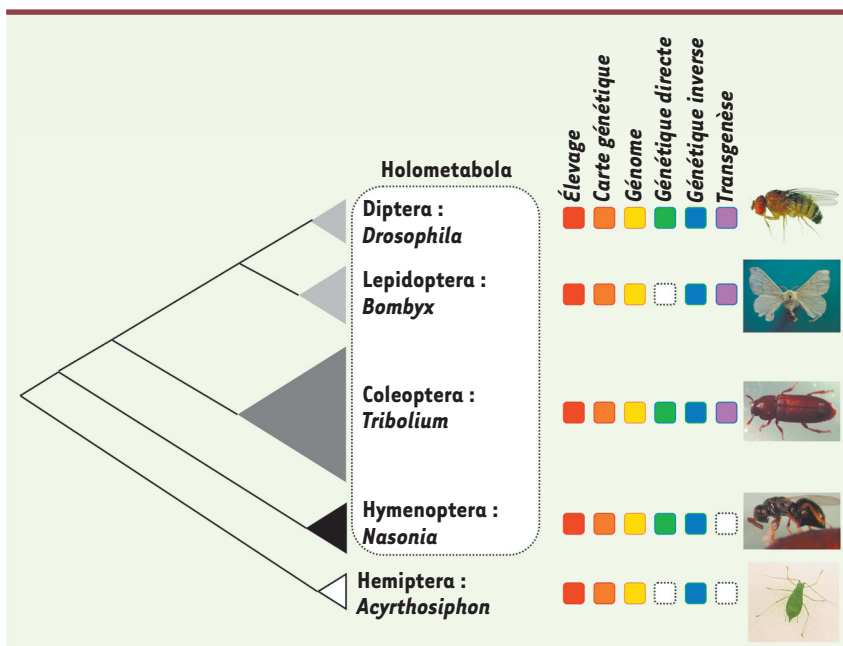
Holometabola

Élevage
Carte génétique
Génome
Génétique directe
Génétique inverse
Transgenèse

Diptera : *Drosophila*

Lepidoptera : *Bombyx*

Coleoptera : *Tribolium*

Hymenoptera : *Nasonia*

Hemiptera : *Acyrthosiphon*